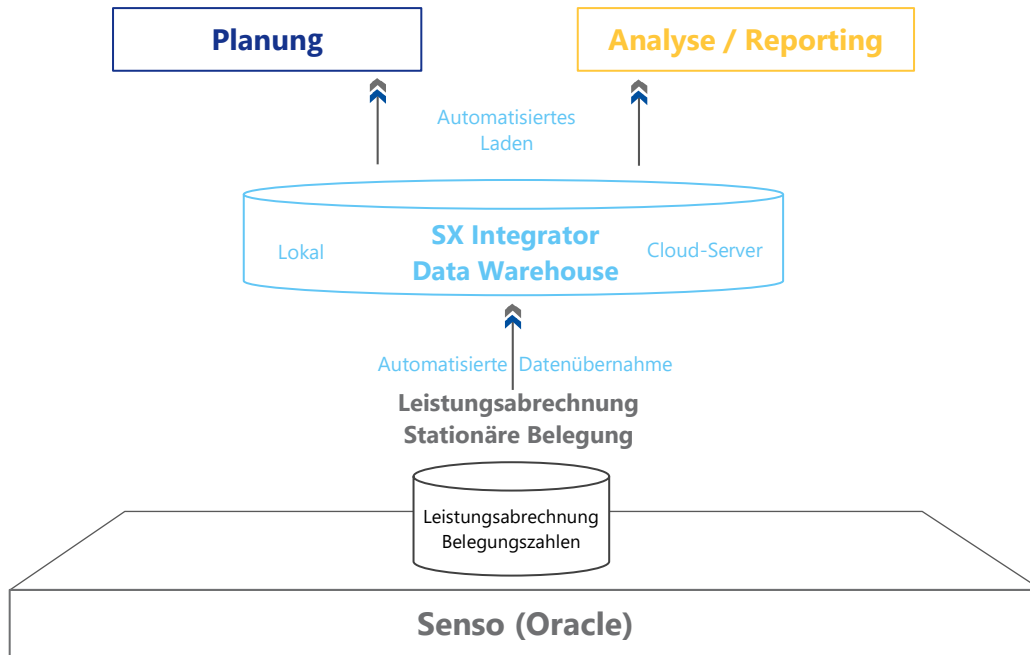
Planung

Analyse / Reporting

Automatisiertes Laden

Lokal

SX Integrator Data Warehouse

Cloud-Server

Automatisierte Datenübernahme

Leistungsabrechnung Stationäre Belegung

Leistungsabrechnung Belegungszahlen

Senso (Oracle)